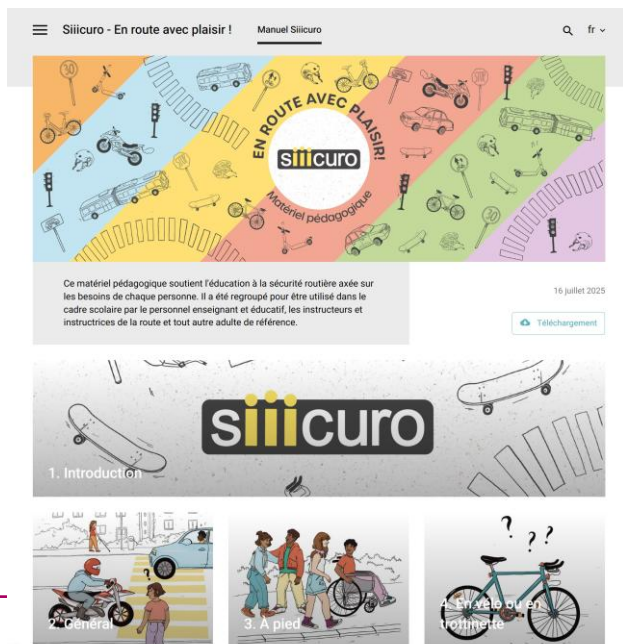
Siiicuro - En route avec plaisir !
Manuel Siiicuro
fr

EN ROUTE AVEC PLAISIR!
siiicuro
Matériel pédagogique

30

Ce matériel pédagogique soutient l'éducation à la sécurité routière axée sur les besoins de chaque personne. Il a été regroupé pour être utilisé dans le cadre scolaire par le personnel enseignant et éducatif, les instructeurs et instructrices de la route et tout autre adulte de référence.

16 juillet 2025

Téléchargement

siiicuro

1. Introduction

2. Général

3. A pied

4. En vélo ou en trottinette